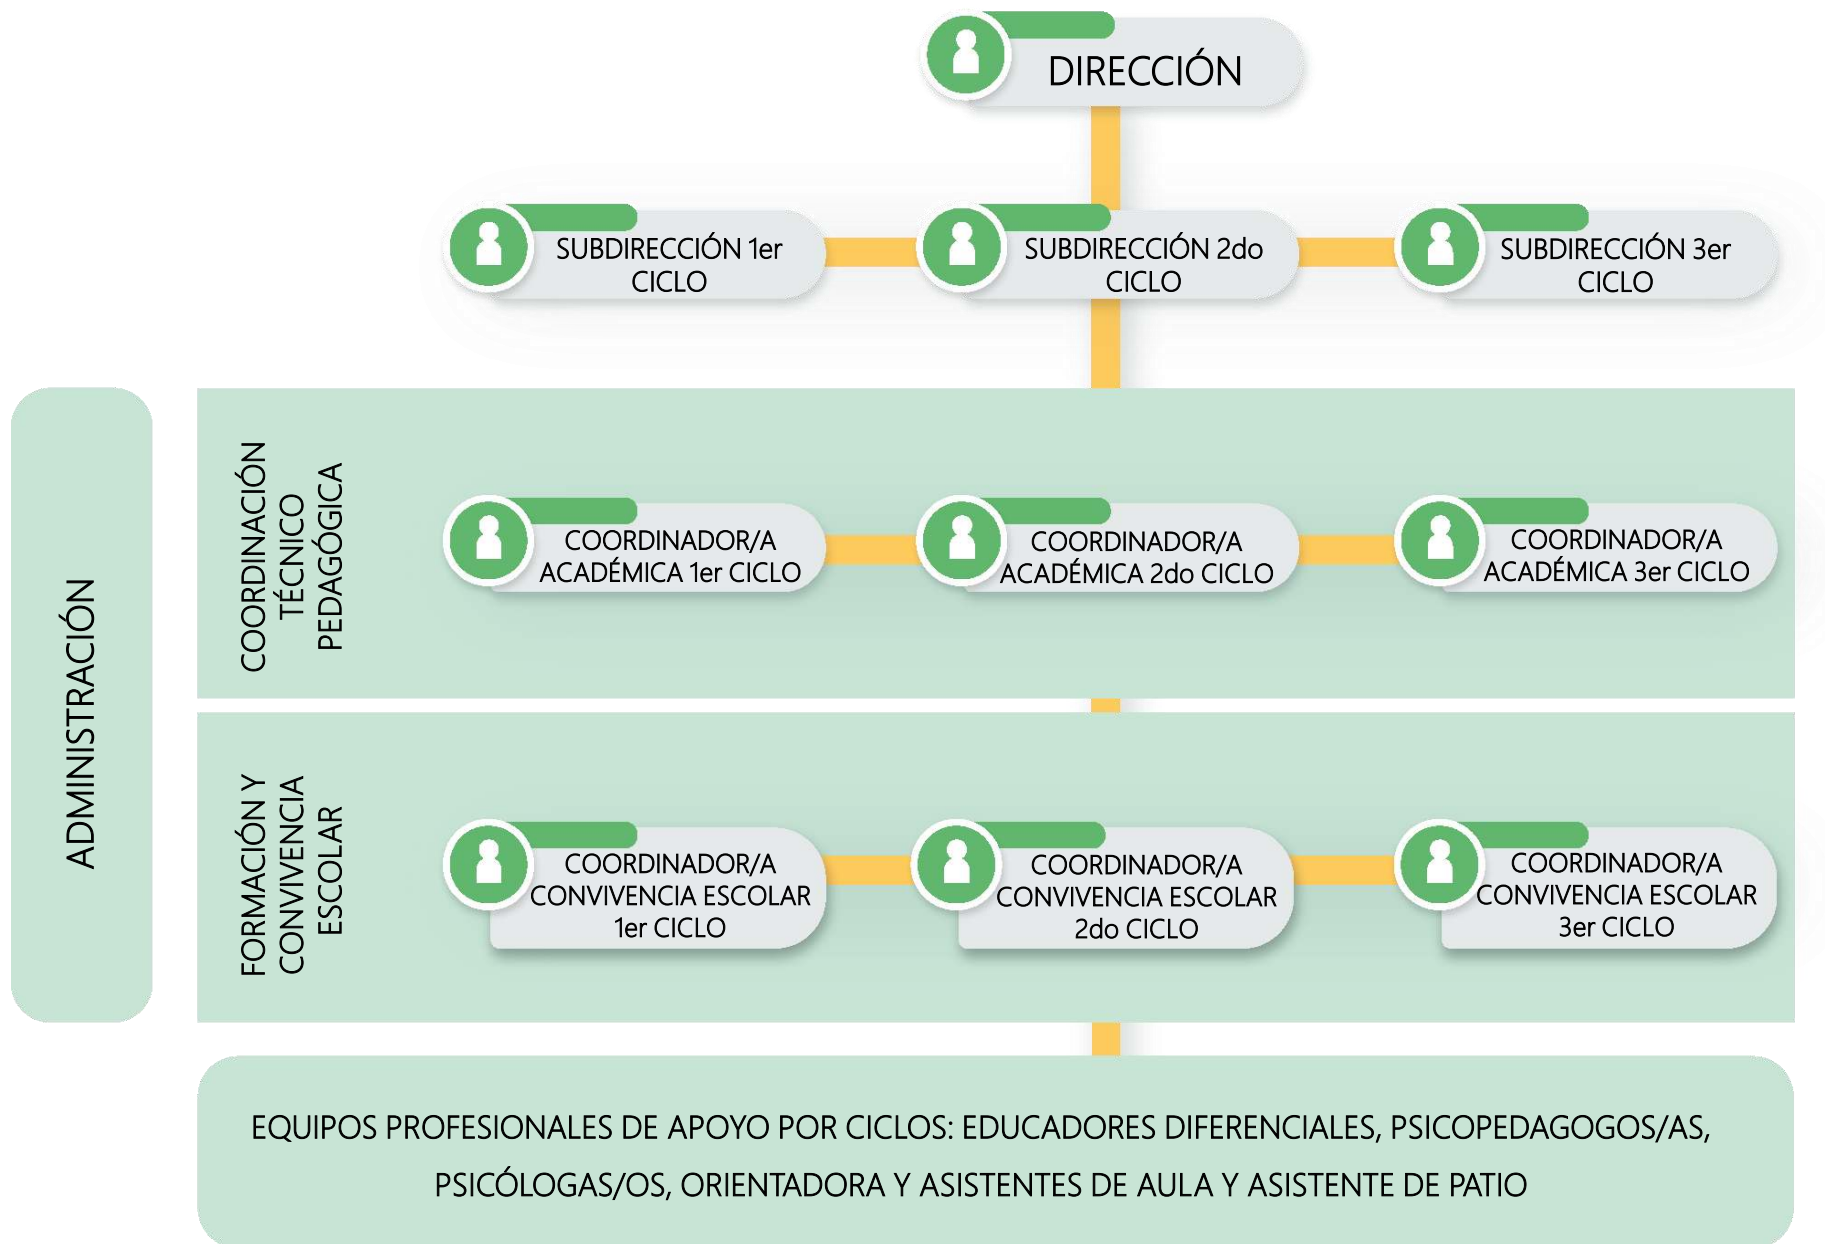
DIRECCIÓN

SUBDIRECCIÓN 1er CICLO

SUBDIRECCIÓN 2do CICLO

SUBDIRECCIÓN 3er CICLO

ADMINISTRACIÓN

COORDINACIÓN TÉCNICO PEDAGÓGICA

COORDINADOR/A ACADÉMICA 1er CICLO

COORDINADOR/A ACADÉMICA 2do CICLO

COORDINADOR/A ACADÉMICA 3er CICLO

FORMACIÓN Y CONVIVENCIA ESCOLAR

COORDINADOR/A CONVIVENCIA ESCOLAR 1er CICLO

COORDINADOR/A CONVIVENCIA ESCOLAR 2do CICLO

COORDINADOR/A CONVIVENCIA ESCOLAR 3er CICLO

EQUIPOS PROFESIONALES DE APOYO POR CICLOS: EDUCADORES DIFERENCIALES, PSICOPEDAGOGOS/AS, PSICÓLOGAS/OS, ORIENTADORA Y ASISTENTES DE AULA Y ASISTENTE DE PATIO